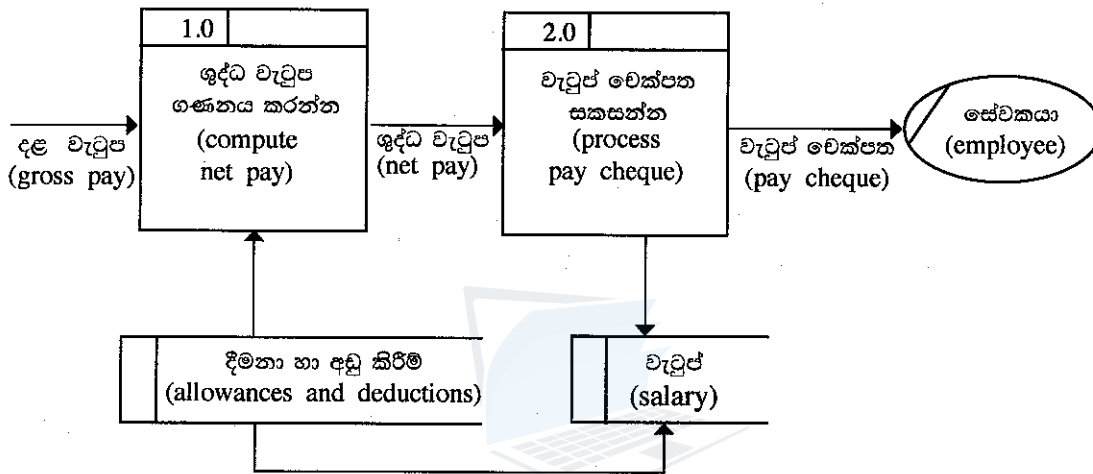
දළ වැටුප
(gross pay)

1.0

ශුද්ධ වැටුප ගණනය කරන්න
(compute net pay)

ශුද්ධ වැටුප
(net pay)

2.0

වැටුප් චෙක්පත සකසන්න
(process pay cheque)

වැටුප් චෙක්පත
(pay cheque)

සේවකයා
(employee)

දීමනා හා අඩු කිරීම්
(allowances and deductions)

වැටුප්
(salary)